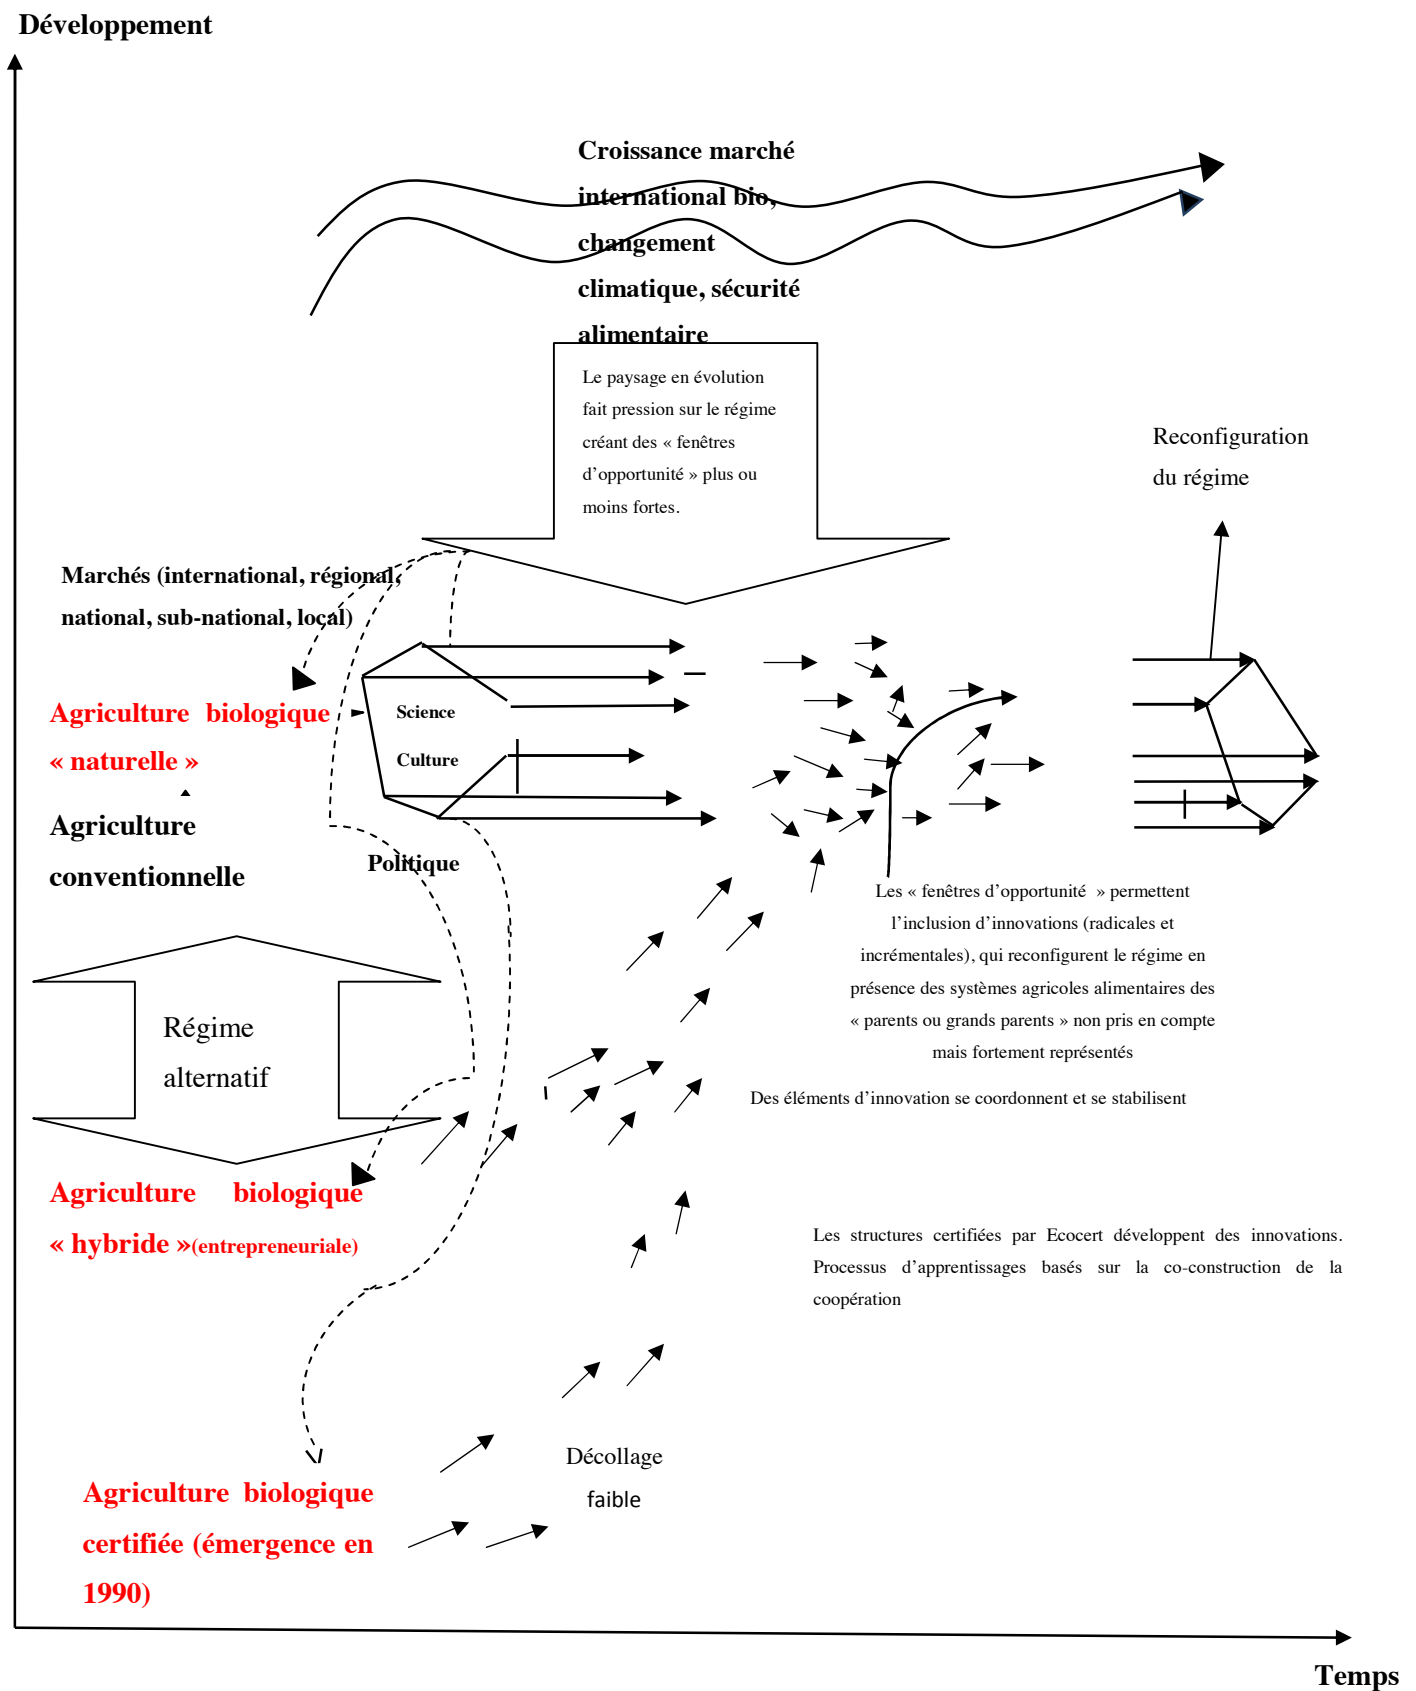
Développement

Croissance marché international bio, changement climatique, sécurité alimentaire

Le paysage en évolution fait pression sur le régime créant des « fenêtres d'opportunité » plus ou moins fortes.

Reconfiguration du régime

Marchés (international, régional, national, sub-national, local)

Agriculture biologique « naturelle »

Science

Culture

Agriculture conventionnelle

Politique

Les « fenêtres d'opportunité » permettent l'inclusion d'innovations (radicales et incrémentales), qui reconfigurent le régime en présence des systèmes agricoles alimentaires des « parents ou grands parents » non pris en compte mais fortement représentés

Régime alternatif

Des éléments d'innovation se coordonnent et se stabilisent

Agriculture biologique « hybride »(entrepreneuriale)

Les structures certifiées par Ecocert développent des innovations. Processus d'apprentissages basés sur la co-construction de la coopération

Décollage faible

Agriculture biologique certifiée (émergence en 1990)

Temps